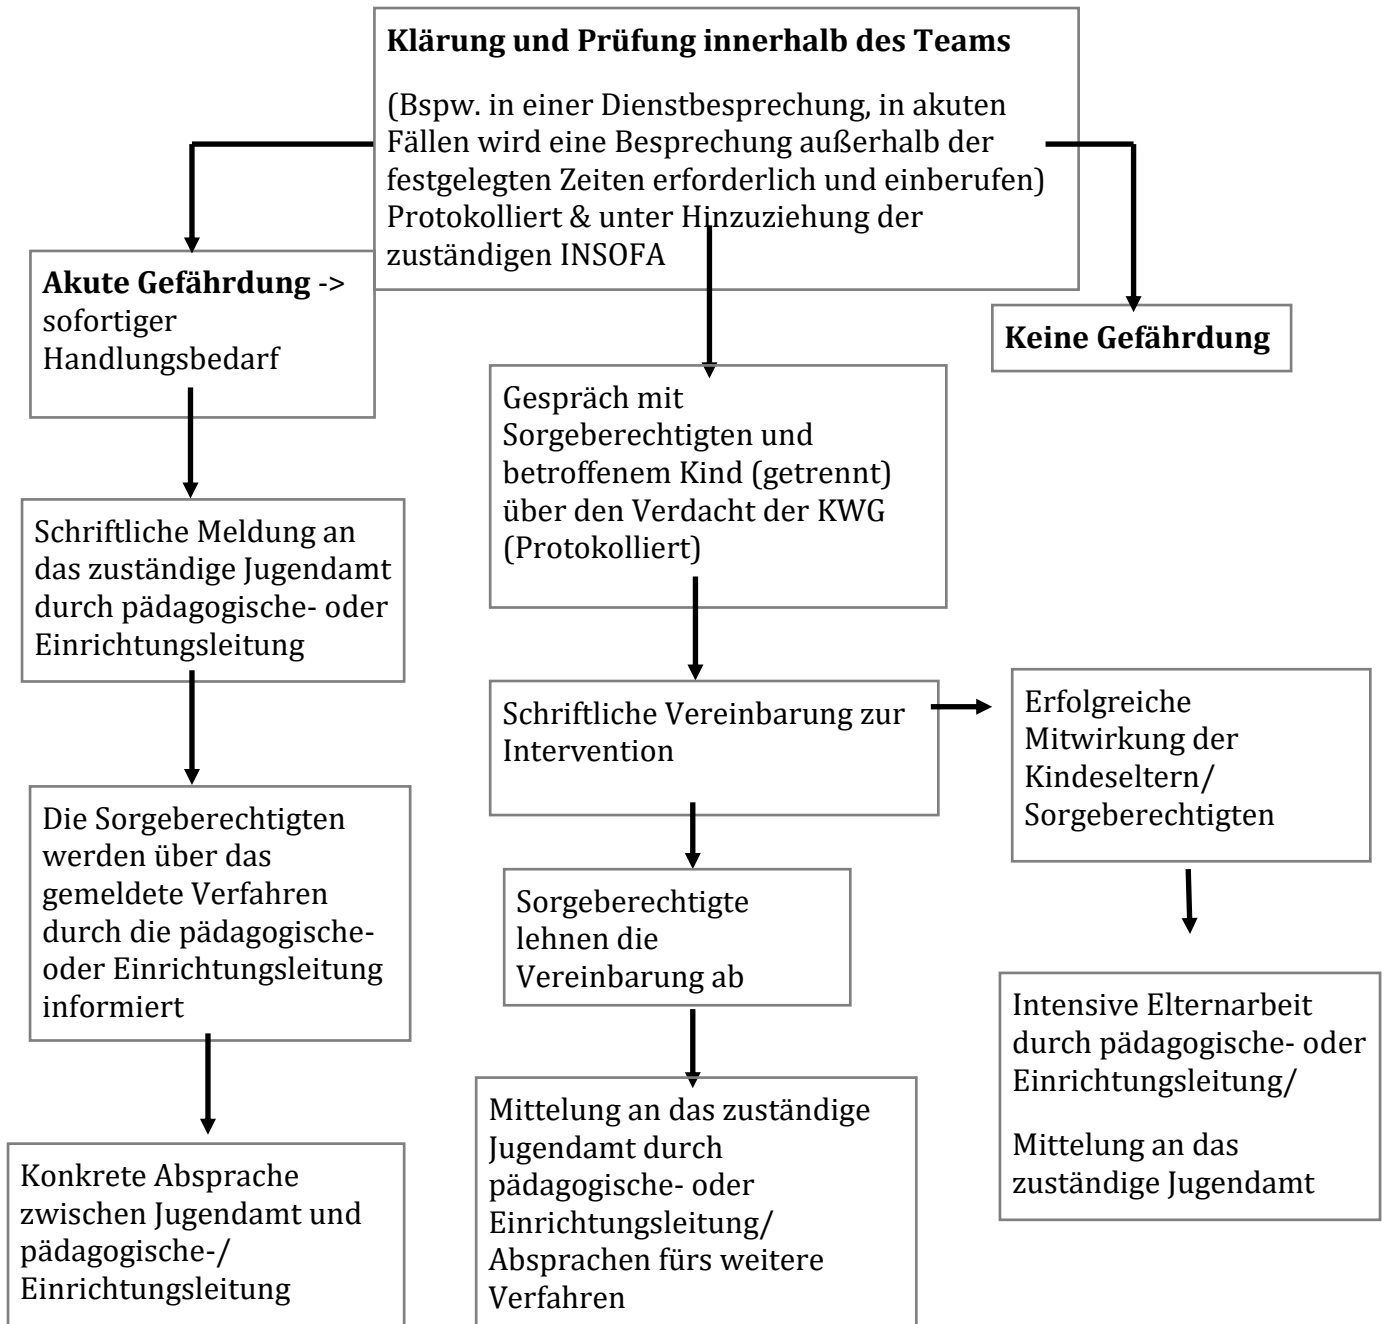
**Klärung und Prüfung innerhalb des Teams**

(Bspw. in einer Dienstbesprechung, in akuten Fällen wird eine Besprechung außerhalb der festgelegten Zeiten erforderlich und einberufen) Protokolliert & unter Hinzuziehung der zuständigen INSOFA

**Akute Gefährdung** -> sofortiger Handlungsbedarf

Schriftliche Meldung an das zuständige Jugendamt durch pädagogische- oder Einrichtungsleitung

Die Sorgeberechtigten werden über das gemeldete Verfahren durch die pädagogische- oder Einrichtungsleitung informiert

Konkrete Absprache zwischen Jugendamt und pädagogische-/ Einrichtungsleitung

Gespräch mit Sorgeberechtigten und betroffenem Kind (getrennt) über den Verdacht der KWG (Protokolliert)

Schriftliche Vereinbarung zur Intervention

Sorgeberechtigte lehnen die Vereinbarung ab

Mittelung an das zuständige Jugendamt durch pädagogische- oder Einrichtungsleitung/ Absprachen fürs weitere Verfahren

**Keine Gefährdung**

Erfolgreiche Mitwirkung der Kindeseltern/ Sorgeberechtigten

Intensive Elternarbeit durch pädagogische- oder Einrichtungsleitung/

Mittelung an das zuständige Jugendamt